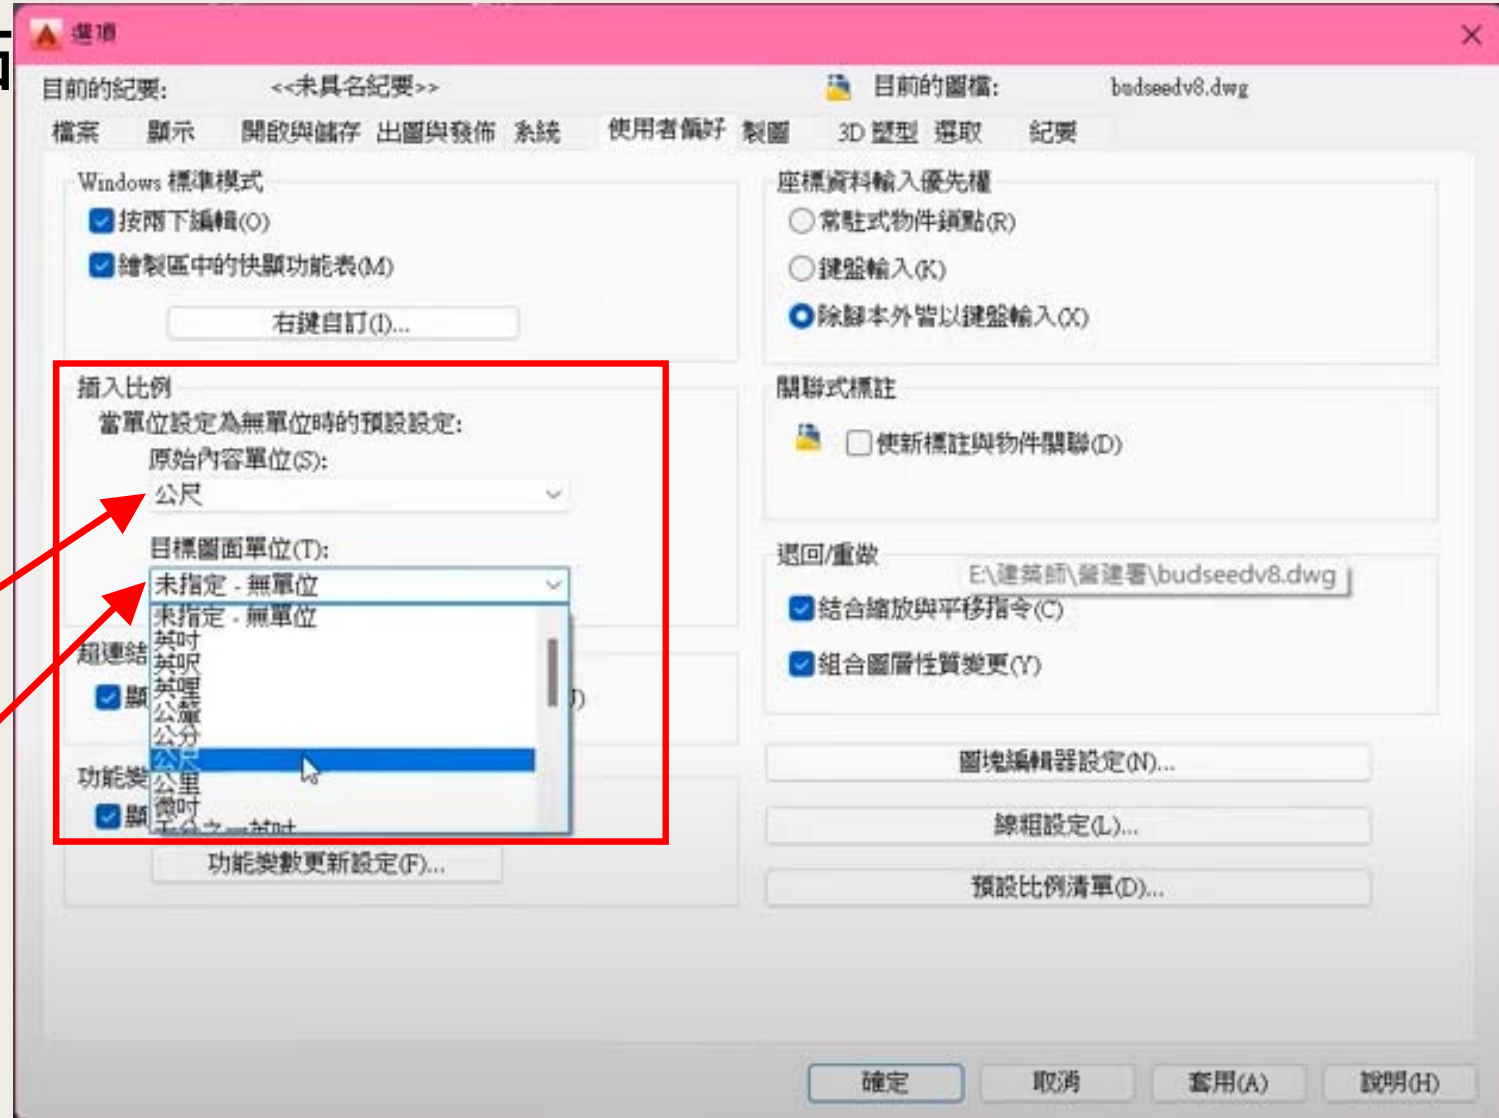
選項

目前的紀要: <<未具名紀要>>

目前的圖檔: budseedv8.dwg

檔案 顯示 開啟與儲存 出圖與發佈 系統 使用者偏好 製圖 3D 塑型 選取 紀要

Windows 標準模式

按兩下編輯(O)

繪製區中的快顯功能表(M)

右鍵自訂(I)...

插入比例

當單位設定為無單位時的預設設定:

原始內容單位(S):

公尺

目標圖面單位(T):

未指定 - 無單位

未指定 - 無單位
英吋
英呎
英哩
公釐
公分
公尺
公里
微吋
千分之一英吋

超連結

顯

)

功能變

顯

功能變數更新設定(F)...

座標資料輸入優先權

常駐式物件鎖點(R)

鍵盤輸入(K)

除腳本外皆以鍵盤輸入(X)

關聯式標註

使新標註與物件關聯(D)

退回/重做

E:\建築師\營建署\budseedv8.dwg

結合縮放與平移指令(C)

組合圖層性質變更(Y)

圖塊編輯器設定(N)...

線粗設定(L)...

預設比例清單(D)...

確定 取消 套用(A) 說明(H)